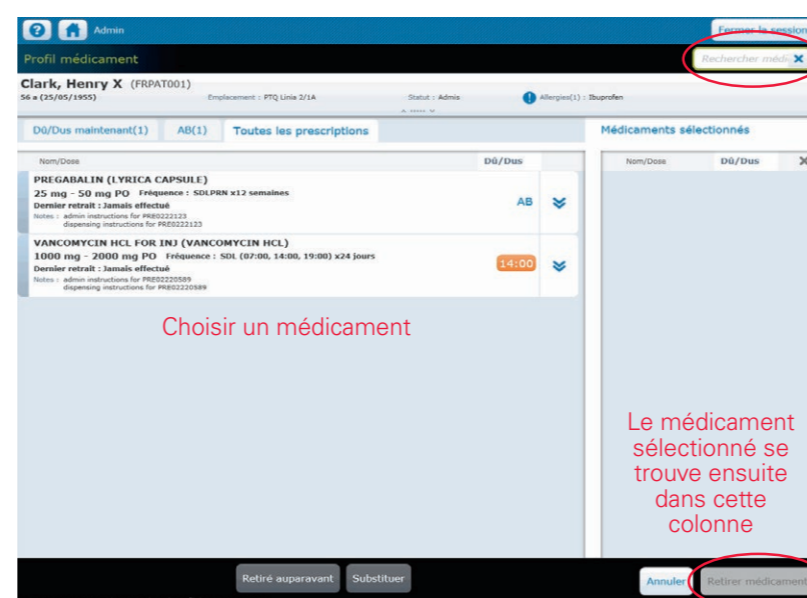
? Admin

Fermer la session

Profil médicament

Rechercher médi ✕

Clark, Henry X (FRPAT001)
56 a (25/05/1955)

Emplacement : PTQ Linia 2/1A

Statut : Admis

Allergies(1) : Ibuprofen

Dû/Dus maintenant(1)  AB(1)  Toutes les prescriptions

Médicaments sélectionnés

Nom/Dose  Dû/Dus

Nom/Dose  Dû/Dus  ✕

PREGABALIN (LYRICA CAPSULE)
25 mg - 50 mg PO  Fréquence : SDLPRN x12 semaines
Dernier retrait : Jamais effectué
Notes : admin instructions for PRE0222123
dispensing instructions for PRE0222123

AB

VANCOMYCIN HCL FOR INJ (VANCOMYCIN HCL)
1000 mg - 2000 mg PO  Fréquence : SDL (07:00, 14:00, 19:00) x24 jours
Dernier retrait : Jamais effectué
Notes : admin instructions for PRE0220589
dispensing instructions for PRE0220589

14:00

Choisir un médicament

Le médicament sélectionné se trouve ensuite dans cette colonne

Retiré auparavant  Substituer

Annuler  Retirer médicament